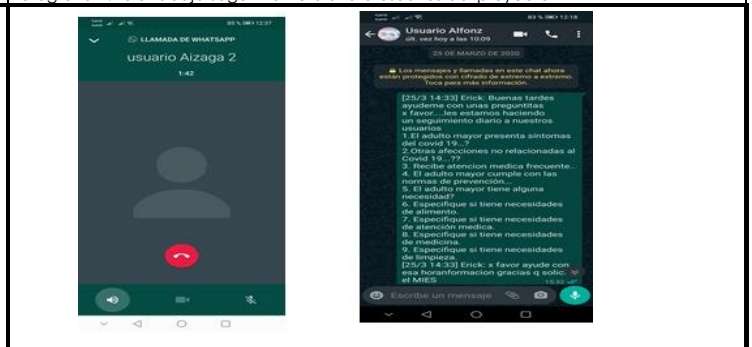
85 % 12:37

LLAMADA DE WHATSAPP

usuario Aizaga 2

1:42

83 % 12:18

Usuario Alfonz

últ. vez hoy a las 10:09

25 DE MARZO DE 2020

Los mensajes y llamadas en este chat ahora están protegidos con cifrado de extremo a extremo. Toca para más información.

[25/3 14:33] Erick: Buenas tardes ayudeme con unas preguntitas x favor....les estamos haciendo un seguimiento diario a nuestros usuarios
1.El adulto mayor presenta síntomas del covid 19...?
2.Otras afecciones no relacionadas al Covid 19....??
3. Recibe atencion medica frecuente...
4. El adulto mayor cumple con las normas de prevención...
5. El adulto mayor tiene alguna necesidad?
6. Especifique si tiene necesidades de alimento.
7. Especifique si tiene necesidades de atención medica.
8. Especifique si tiene necesidades de medicina.
9. Especifique si tiene necesidades de limpieza.
[25/3 14:33] Erick: x favor ayude con esa horanformacion gracias q solic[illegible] el MIES

15:32

Escribe un mensaje